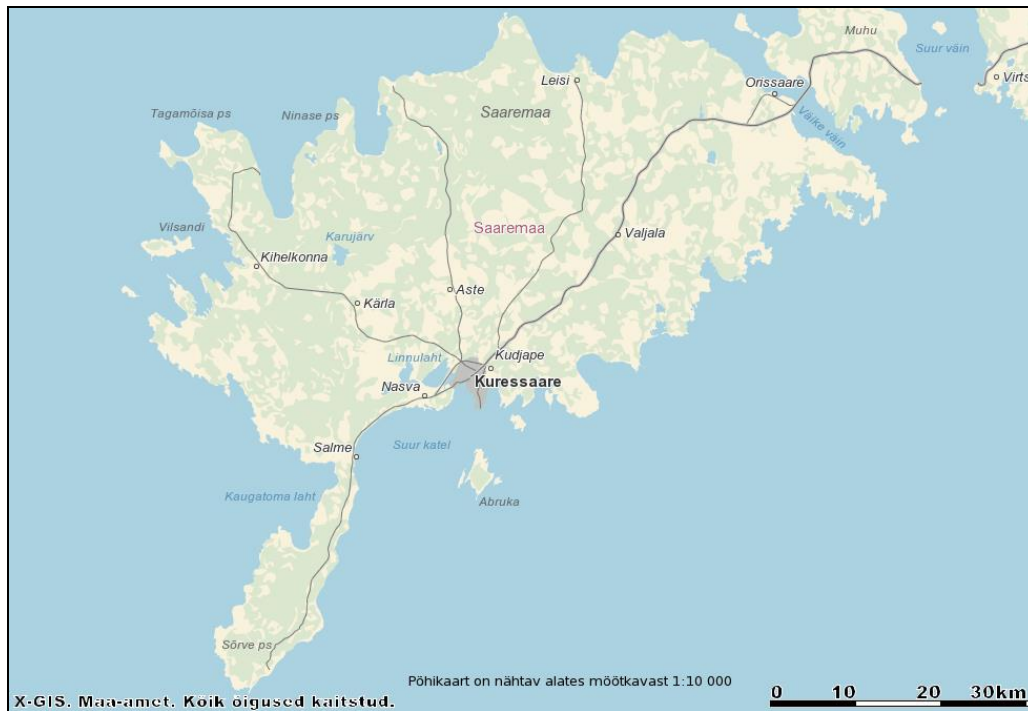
Muhu
Suur väin
Virts
Leisi
Orissaare
Väike väin
Tagamõisa ps
Ninase ps
Saaremaa
Saaremaa
Vilsandi
Karujärv
Valjala
Kihelkonna
Aste
Kärla
Linnulaht
Kudjape
Nasva
Kuressaare
Salme
Suur katel
Kaugatoma laht
Abruka
Sõrve ps
Põhikaart on nähtav alates mõõtkavast 1:10 000
0
10
20
30km
X-GIS. Maa-amet. Kõik õigused kaitstud.